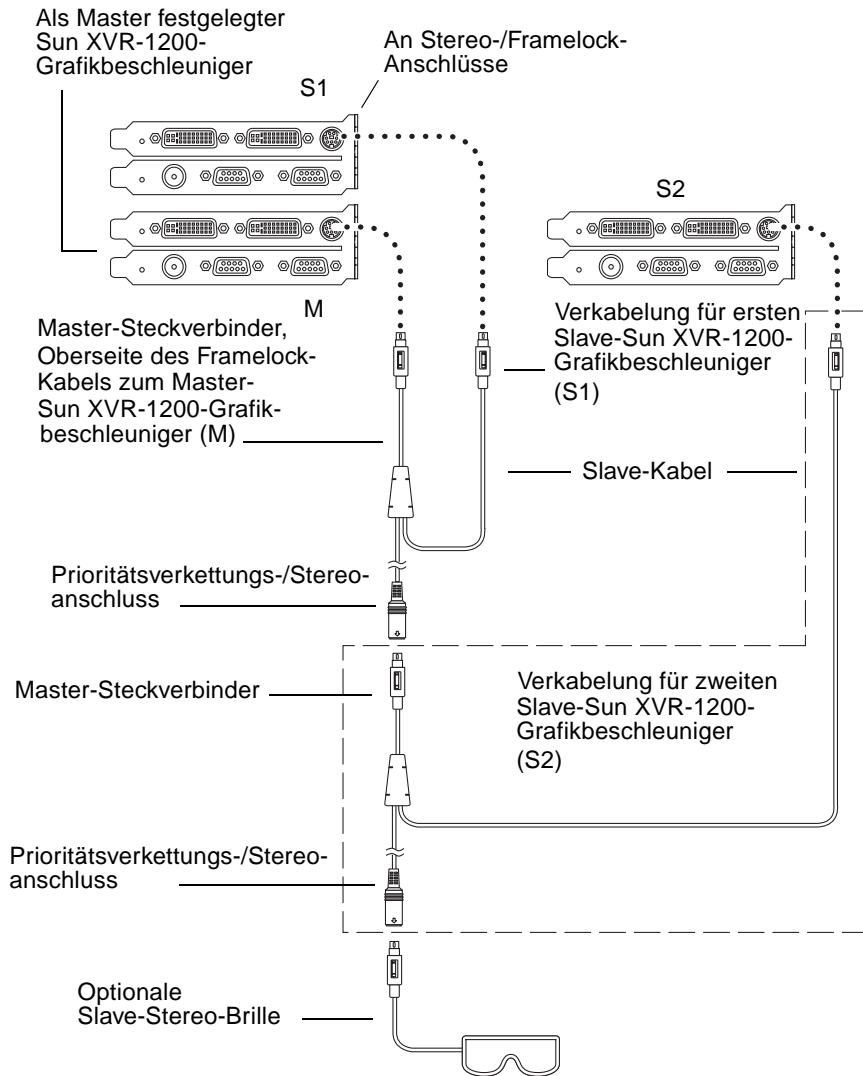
Als Master festgelegter Sun XVR-1200-Grafikbeschleuniger

An Stereo-/Framelock-Anschlüsse

S1

S2

M

Master-Steckverbinder, Oberseite des Framelock-Kabels zum Master-Sun XVR-1200-Grafikbeschleuniger (M)

Verkabelung für ersten Slave-Sun XVR-1200-Grafikbeschleuniger (S1)

Slave-Kabel

Prioritätsverkettungs-/Stereoanschluss

Master-Steckverbinder

Verkabelung für zweiten Slave-Sun XVR-1200-Grafikbeschleuniger (S2)

Prioritätsverkettungs-/Stereoanschluss

Optionale Slave-Stereo-Brille